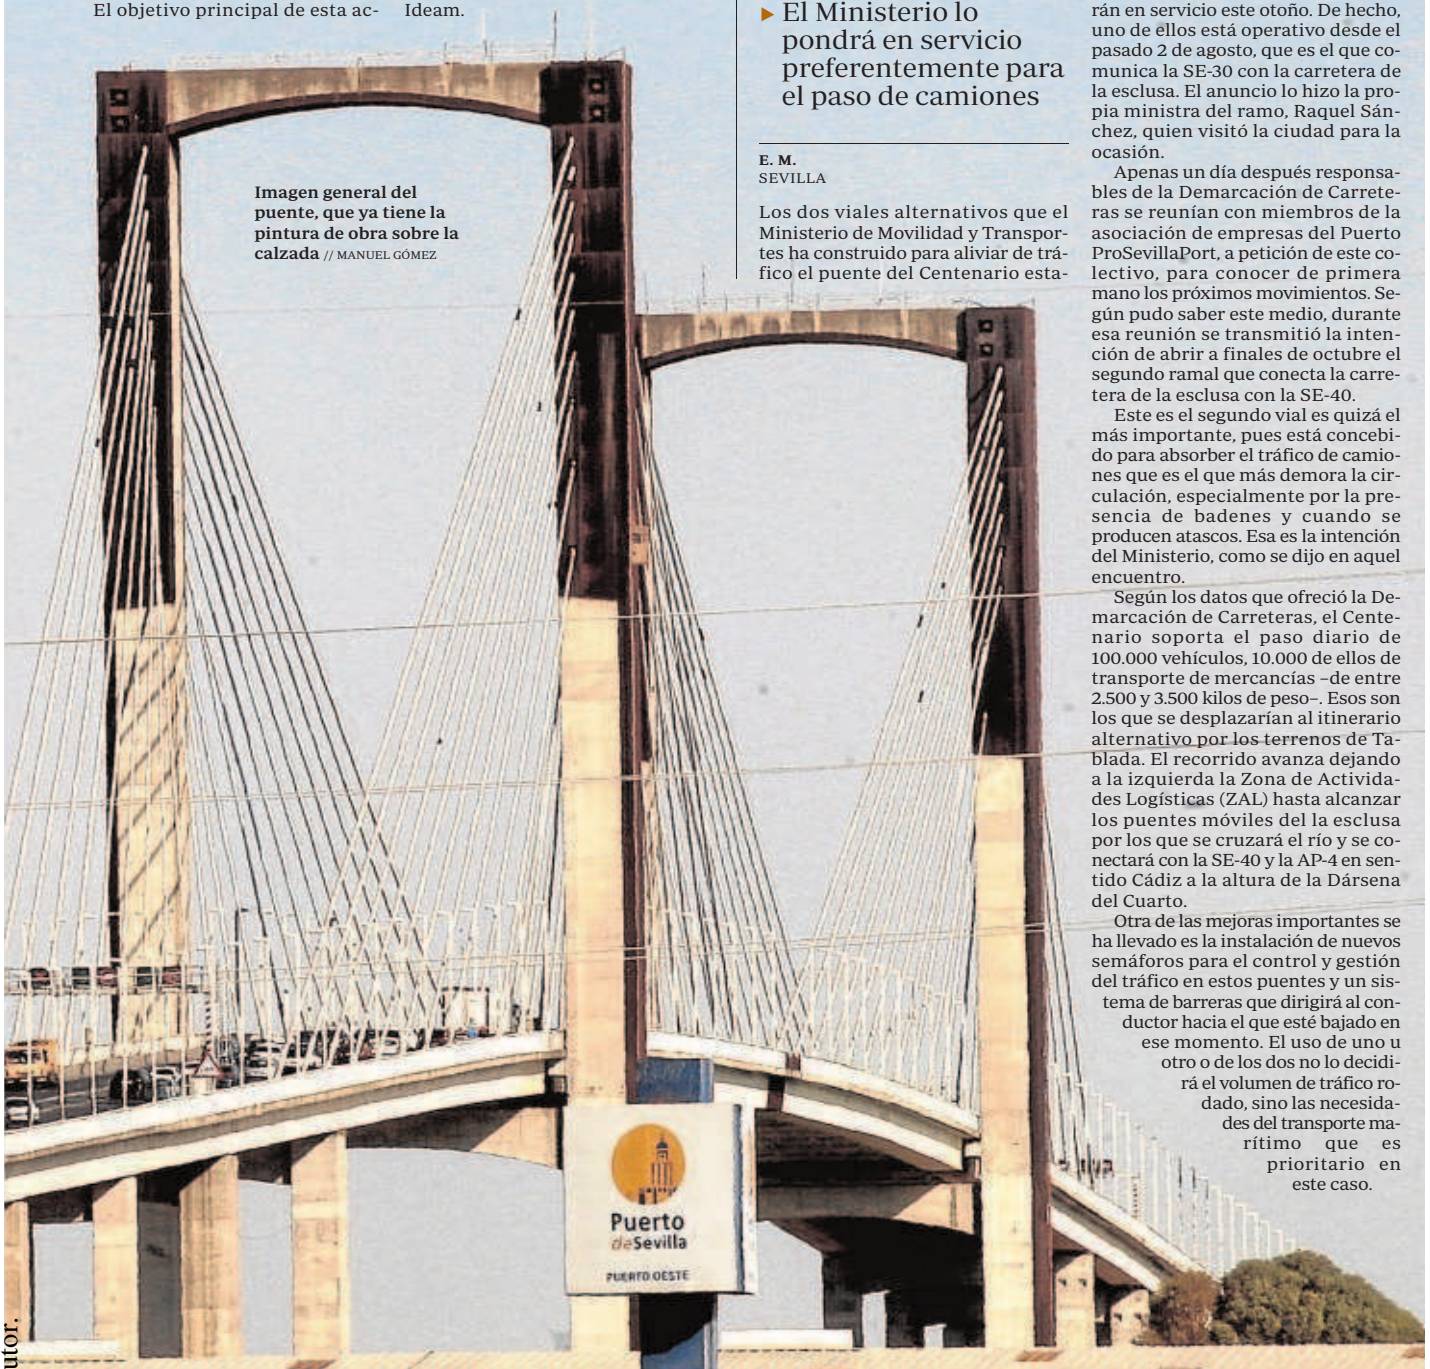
El objetivo principal de esta ac-

Ideam.

Imagen general del puente, que ya tiene la pintura de obra sobre la calzada // MANUEL GÓMEZ

▸ El Ministerio lo pondrá en servicio preferentemente para el paso de camiones

E. M.
SEVILLA

Los dos viales alternativos que el Ministerio de Movilidad y Transportes ha construido para aliviar de tráfico el puente del Centenario estarán en servicio este otoño. De hecho, uno de ellos está operativo desde el pasado 2 de agosto, que es el que comunica la SE-30 con la carretera de la esclusa. El anuncio lo hizo la propia ministra del ramo, Raquel Sánchez, quien visitó la ciudad para la ocasión.

Apenas un día después responsables de la Demarcación de Carreteras se reunían con miembros de la asociación de empresas del Puerto ProSevillaPort, a petición de este colectivo, para conocer de primera mano los próximos movimientos. Según pudo saber este medio, durante esa reunión se transmitió la intención de abrir a finales de octubre el segundo ramal que conecta la carretera de la esclusa con la SE-40.

Este es el segundo vial es quizá el más importante, pues está concebido para absorber el tráfico de camiones que es el que más demora la circulación, especialmente por la presencia de badenes y cuando se producen atascos. Esa es la intención del Ministerio, como se dijo en aquel encuentro.

Según los datos que ofreció la Demarcación de Carreteras, el Centenario soporta el paso diario de 100.000 vehículos, 10.000 de ellos de transporte de mercancías –de entre 2.500 y 3.500 kilos de peso–. Esos son los que se desplazarían al itinerario alternativo por los terrenos de Tablada. El recorrido avanza dejando a la izquierda la Zona de Actividades Logísticas (ZAL) hasta alcanzar los puentes móviles del la esclusa por los que se cruzará el río y se conectará con la SE-40 y la AP-4 en sentido Cádiz a la altura de la Dársena del Cuarto.

Otra de las mejoras importantes se ha llevado es la instalación de nuevos semáforos para el control y gestión del tráfico en estos puentes y un sistema de barreras que dirigirá al conductor hacia el que esté bajado en ese momento. El uso de uno u otro o de los dos no lo decidirá el volumen de tráfico rodado, sino las necesidades del transporte marítimo que es prioritario en este caso.

Puerto deSevilla
PUERTO OESTE

utor.